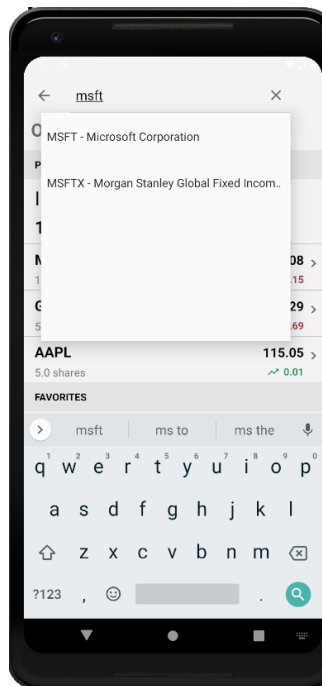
← msft ×

MSFT - Microsoft Corporation

MSFTX - Morgan Stanley Global Fixed Incom..

O

P

I

1

M 08 >

1 .15

G 29 >

5 .69

AAPL 115.05 >

5.0 shares 0.01

FAVORITES

> msft ms to ms the

q w e r t y u i o p

1 2 3 4 5 6 7 8 9 0

a s d f g h j k l

z x c v b n m

?123 , .